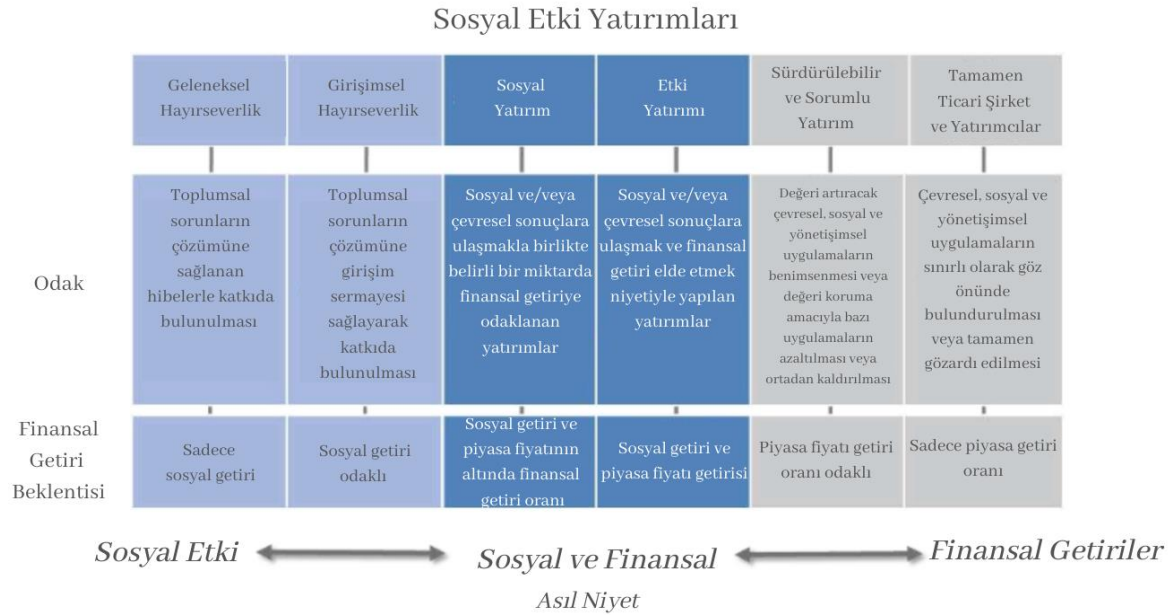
Sosyal Etki Yatırımları

| | Geleneksel Hayırseverlik | Girişimsel Hayırseverlik | Sosyal Yatırım | Etki Yatırımı | Sürdürülebilir ve Sorumlu Yatırım | Tamamen Ticari Şirket ve Yatırımcılar |
|---|---|---|---|---|---|---|
| Odak | Toplumsal sorunların çözümüne sağlanan hibelerle katkıda bulunulması | Toplumsal sorunların çözümüne girişim sermayesi sağlayarak katkıda bulunulması | Sosyal ve/veya çevresel sonuçlara ulaşmakla birlikte belirli bir miktarda finansal getiriye odaklanan yatırımlar | Sosyal ve/veya çevresel sonuçlara ulaşmak ve finansal getiri elde etmek niyetiyle yapılan yatırımlar | Değeri artıracak çevresel, sosyal ve yönetişimsel uygulamaların benimsenmesi veya değeri koruma amacıyla bazı uygulamaların azaltılması veya ortadan kaldırılması | Çevresel, sosyal ve yönetişimsel uygulamaların sınırlı olarak göz önünde bulundurulması veya tamamen gözardı edilmesi |
| Finansal Getiri Beklentisi | Sadece sosyal getiri | Sosyal getiri odaklı | Sosyal getiri ve piyasa fiyatının altında finansal getiri oranı | Sosyal getiri ve piyasa fiyatı getirisi | Piyasa fiyatı getiri oranı odaklı | Sadece piyasa getiri oranı |

Sosyal Etki Sosyal ve Finansal Finansal Getiriler

Asıl Niyet